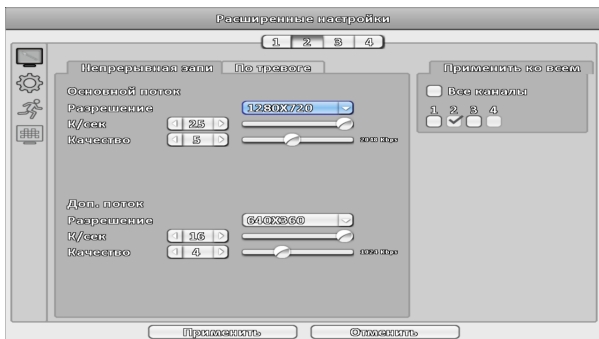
Расширенные настройки

1 2 3 4

Непрерывная запи | По тревоге

Основной поток
Разрешение 1280X720
К/сек 25
Качество 5 2048 Kbps

Доп. поток
Разрешение 640X360
К/сек 16
Качество 4 1024 Kbps

Применить ко всем
Все каналы
1 2 3 4

Применить
Отменить